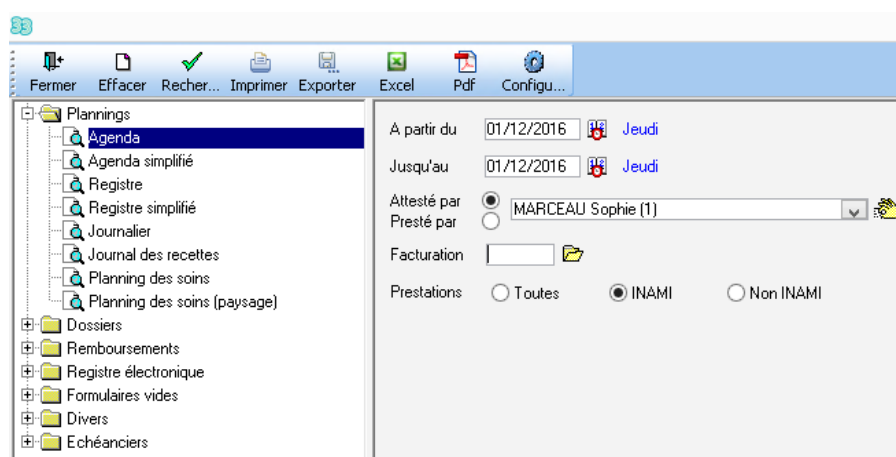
Fermer Effacer Recher... Imprimer Exporter Excel Pdf Configu...

Plannings
Agenda
Agenda simplifié
Registre
Registre simplifié
Journalier
Journal des recettes
Planning des soins
Planning des soins (paysage)
Dossiers
Remboursements
Registre électronique
Formulaires vides
Divers
Echéanciers

A partir du 01/12/2016 Jeudi
Jusqu'au 01/12/2016 Jeudi
Attesté par
Presté par
MARCEAU Sophie (1)
Facturation
Prestations Toutes INAMI Non INAMI